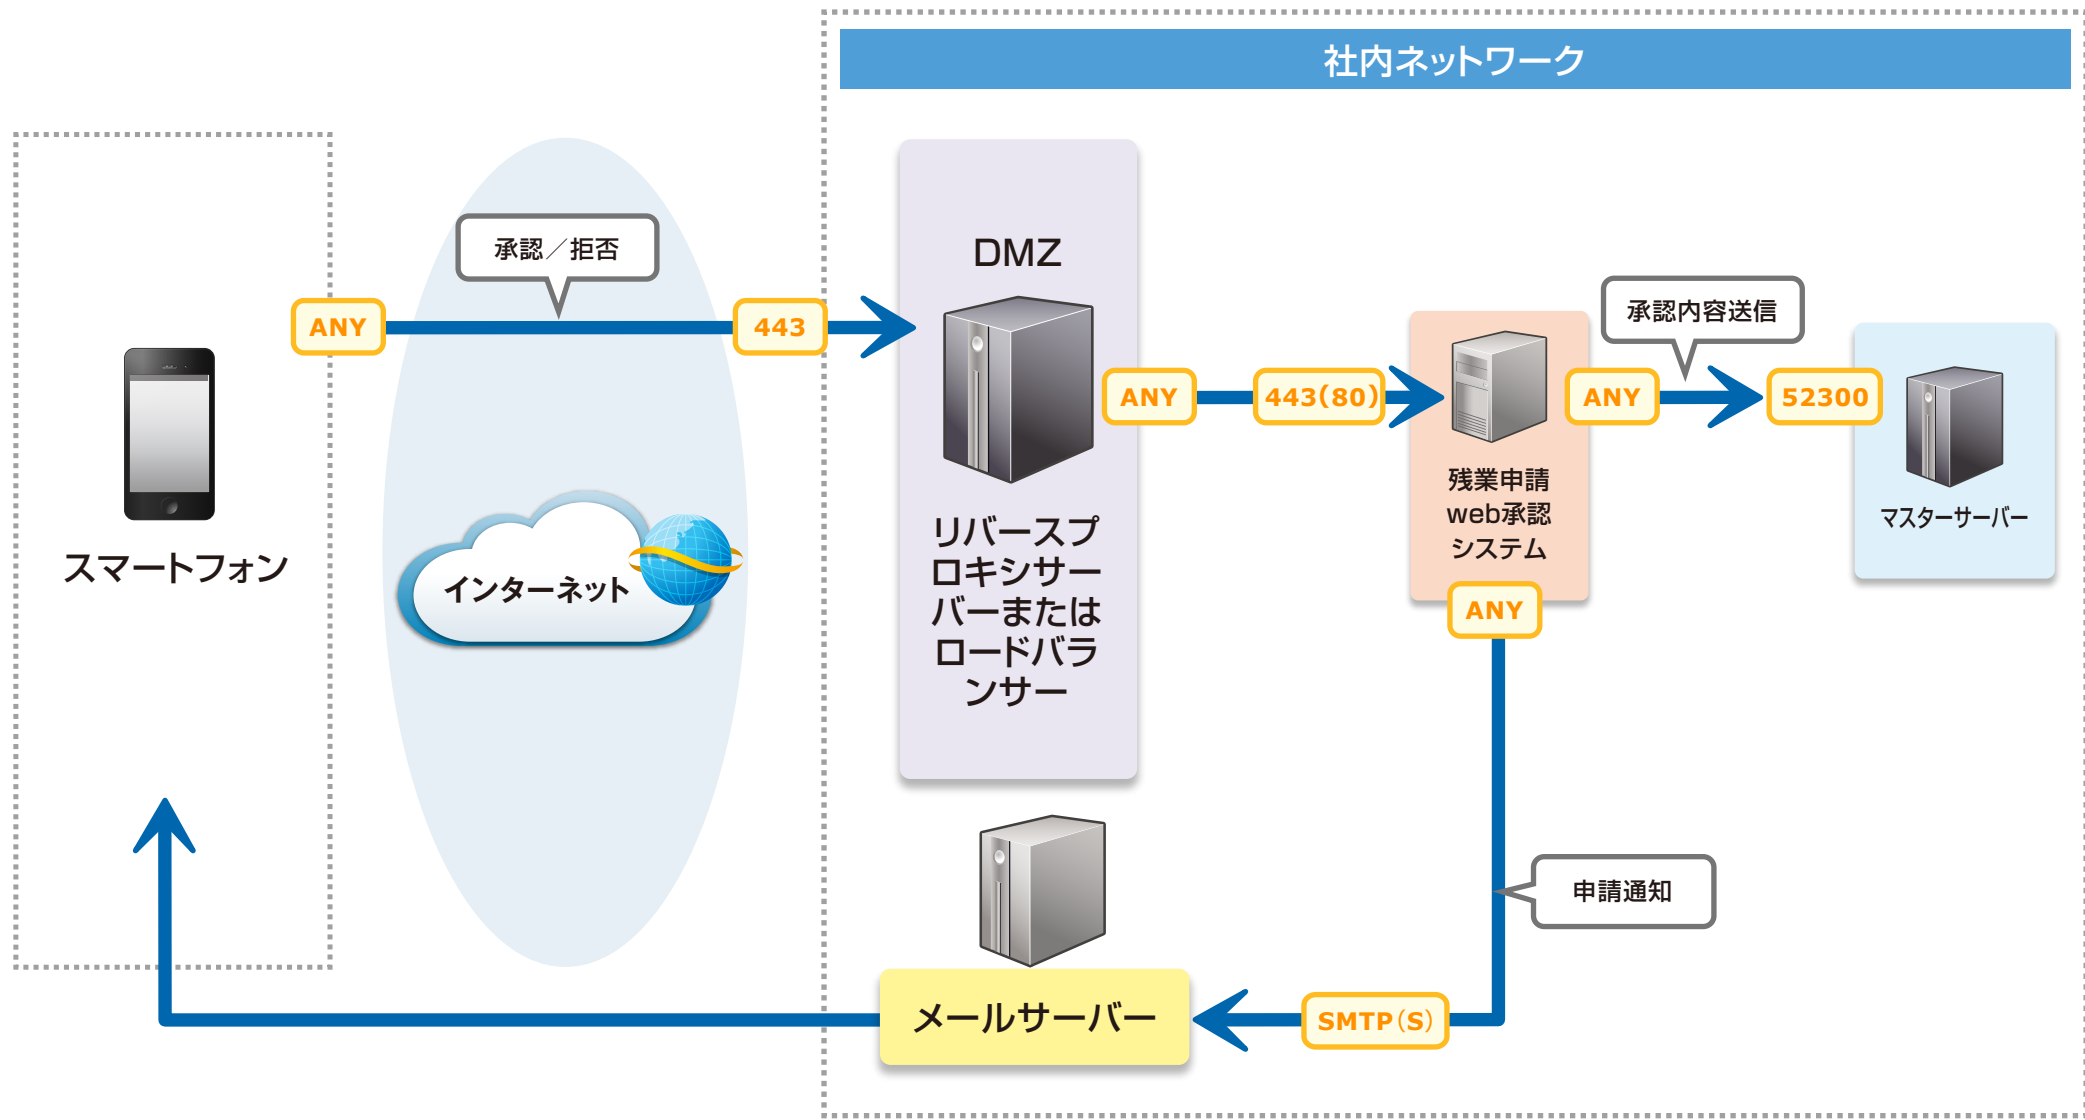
社内ネットワーク

承認／拒否

ANY

443

DMZ

スマートフォン

インターネット

リバースプロキシサーバーまたはロードバランサー

ANY

443(80)

残業申請web承認システム

承認内容送信

ANY

52300

マスターサーバー

ANY

申請通知

メールサーバー

SMTP(S)